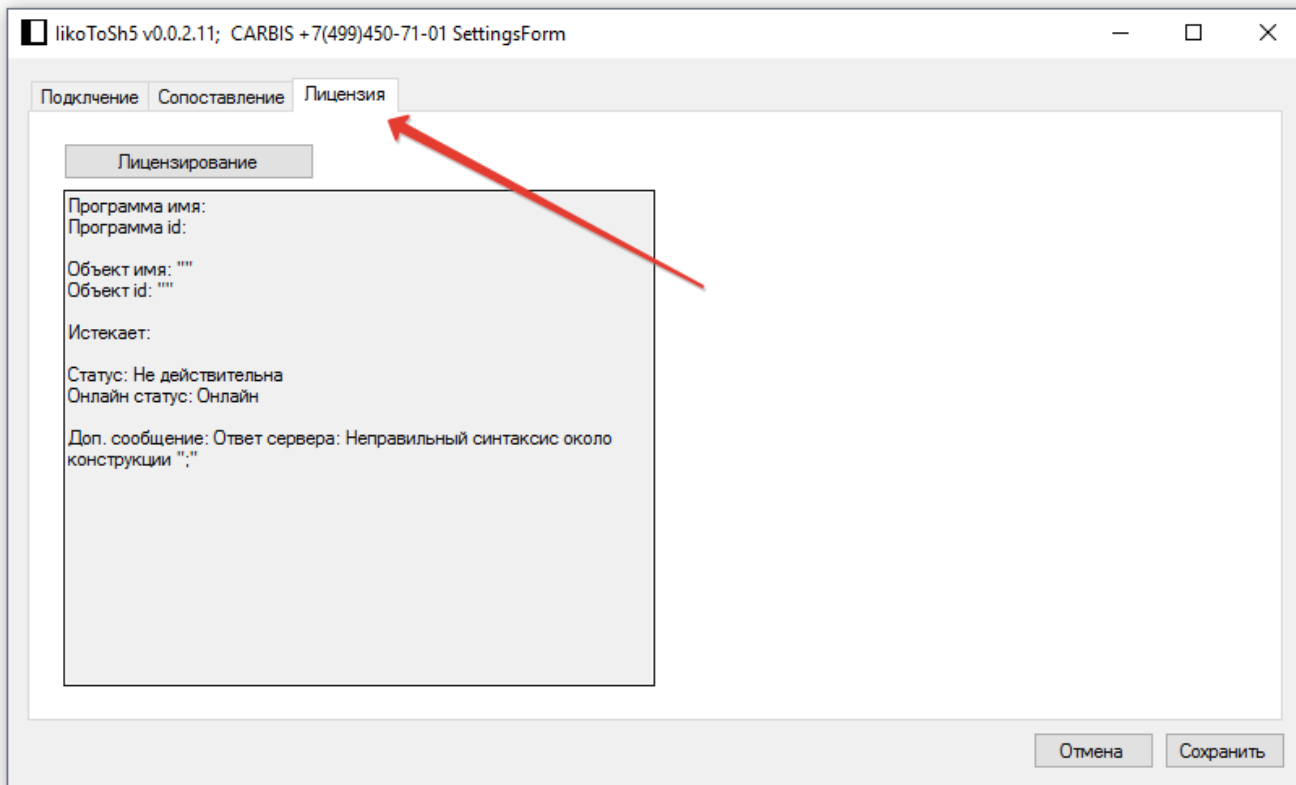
likoToSh5 v0.0.2.11; CARBIS +7(499)450-71-01 SettingsForm

Подклчение Сопоставление Лицензия

Лицензирование

Программа имя:
Программа id:

Объект имя: ""
Объект id: ""

Истекает:

Статус: Не действительна
Онлайн статус: Онлайн

Доп. сообщение: Ответ сервера: Неправильный синтаксис около конструкции ";"

Отмена Сохранить